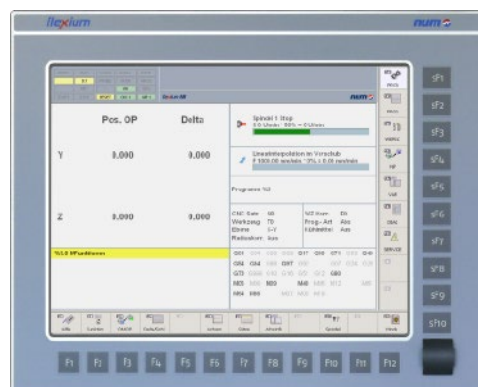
flexium

num

Pos. 0P

Delta

Y

0.000

0.000

Z

0.000

0.000

Spindel 1 Stop

Linearinterpolation im Vorschub

Programm %0

CNC Satz

Werkzeug

Ebene

Radiuskorr.

G01

G90

SF1

SF2

SF3

SF4

SF5

SF6

SF7

SF8

SF9

SF10

F1

F2

F3

F4

F5

F6

F7

F8

F9

F10

F11

F12